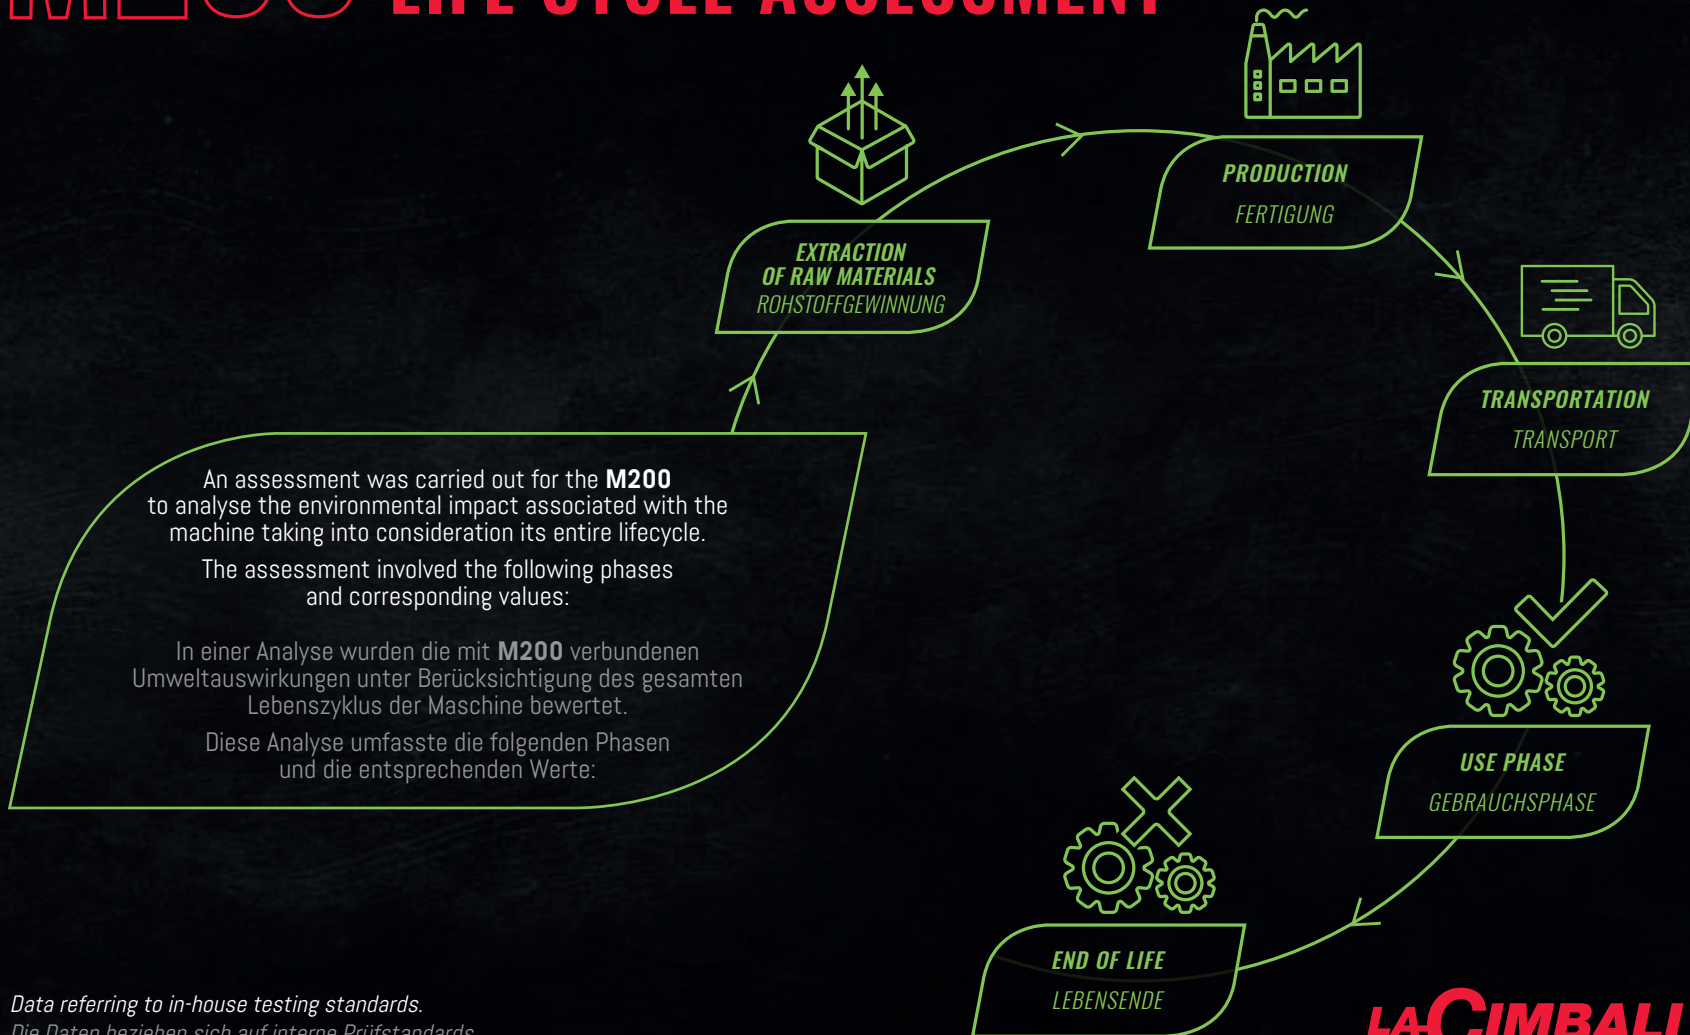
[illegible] LIFE CYCLE ASSESSMENT

EXTRACTION OF RAW MATERIALS
ROHSTOFFGEWINNUNG

PRODUCTION
FERTIGUNG

TRANSPORTATION
TRANSPORT

USE PHASE
GEBRAUCHSPHASE

END OF LIFE
LEBENSENDE

An assessment was carried out for the **M200** to analyse the environmental impact associated with the machine taking into consideration its entire lifecycle.

The assessment involved the following phases and corresponding values:

In einer Analyse wurden die mit **M200** verbundenen Umweltauswirkungen unter Berücksichtigung des gesamten Lebenszyklus der Maschine bewertet.

Diese Analyse umfasste die folgenden Phasen und die entsprechenden Werte:

Data referring to in-house testing standards.
Die Daten beziehen sich auf interne Prüfstandards.

LACIMBALI